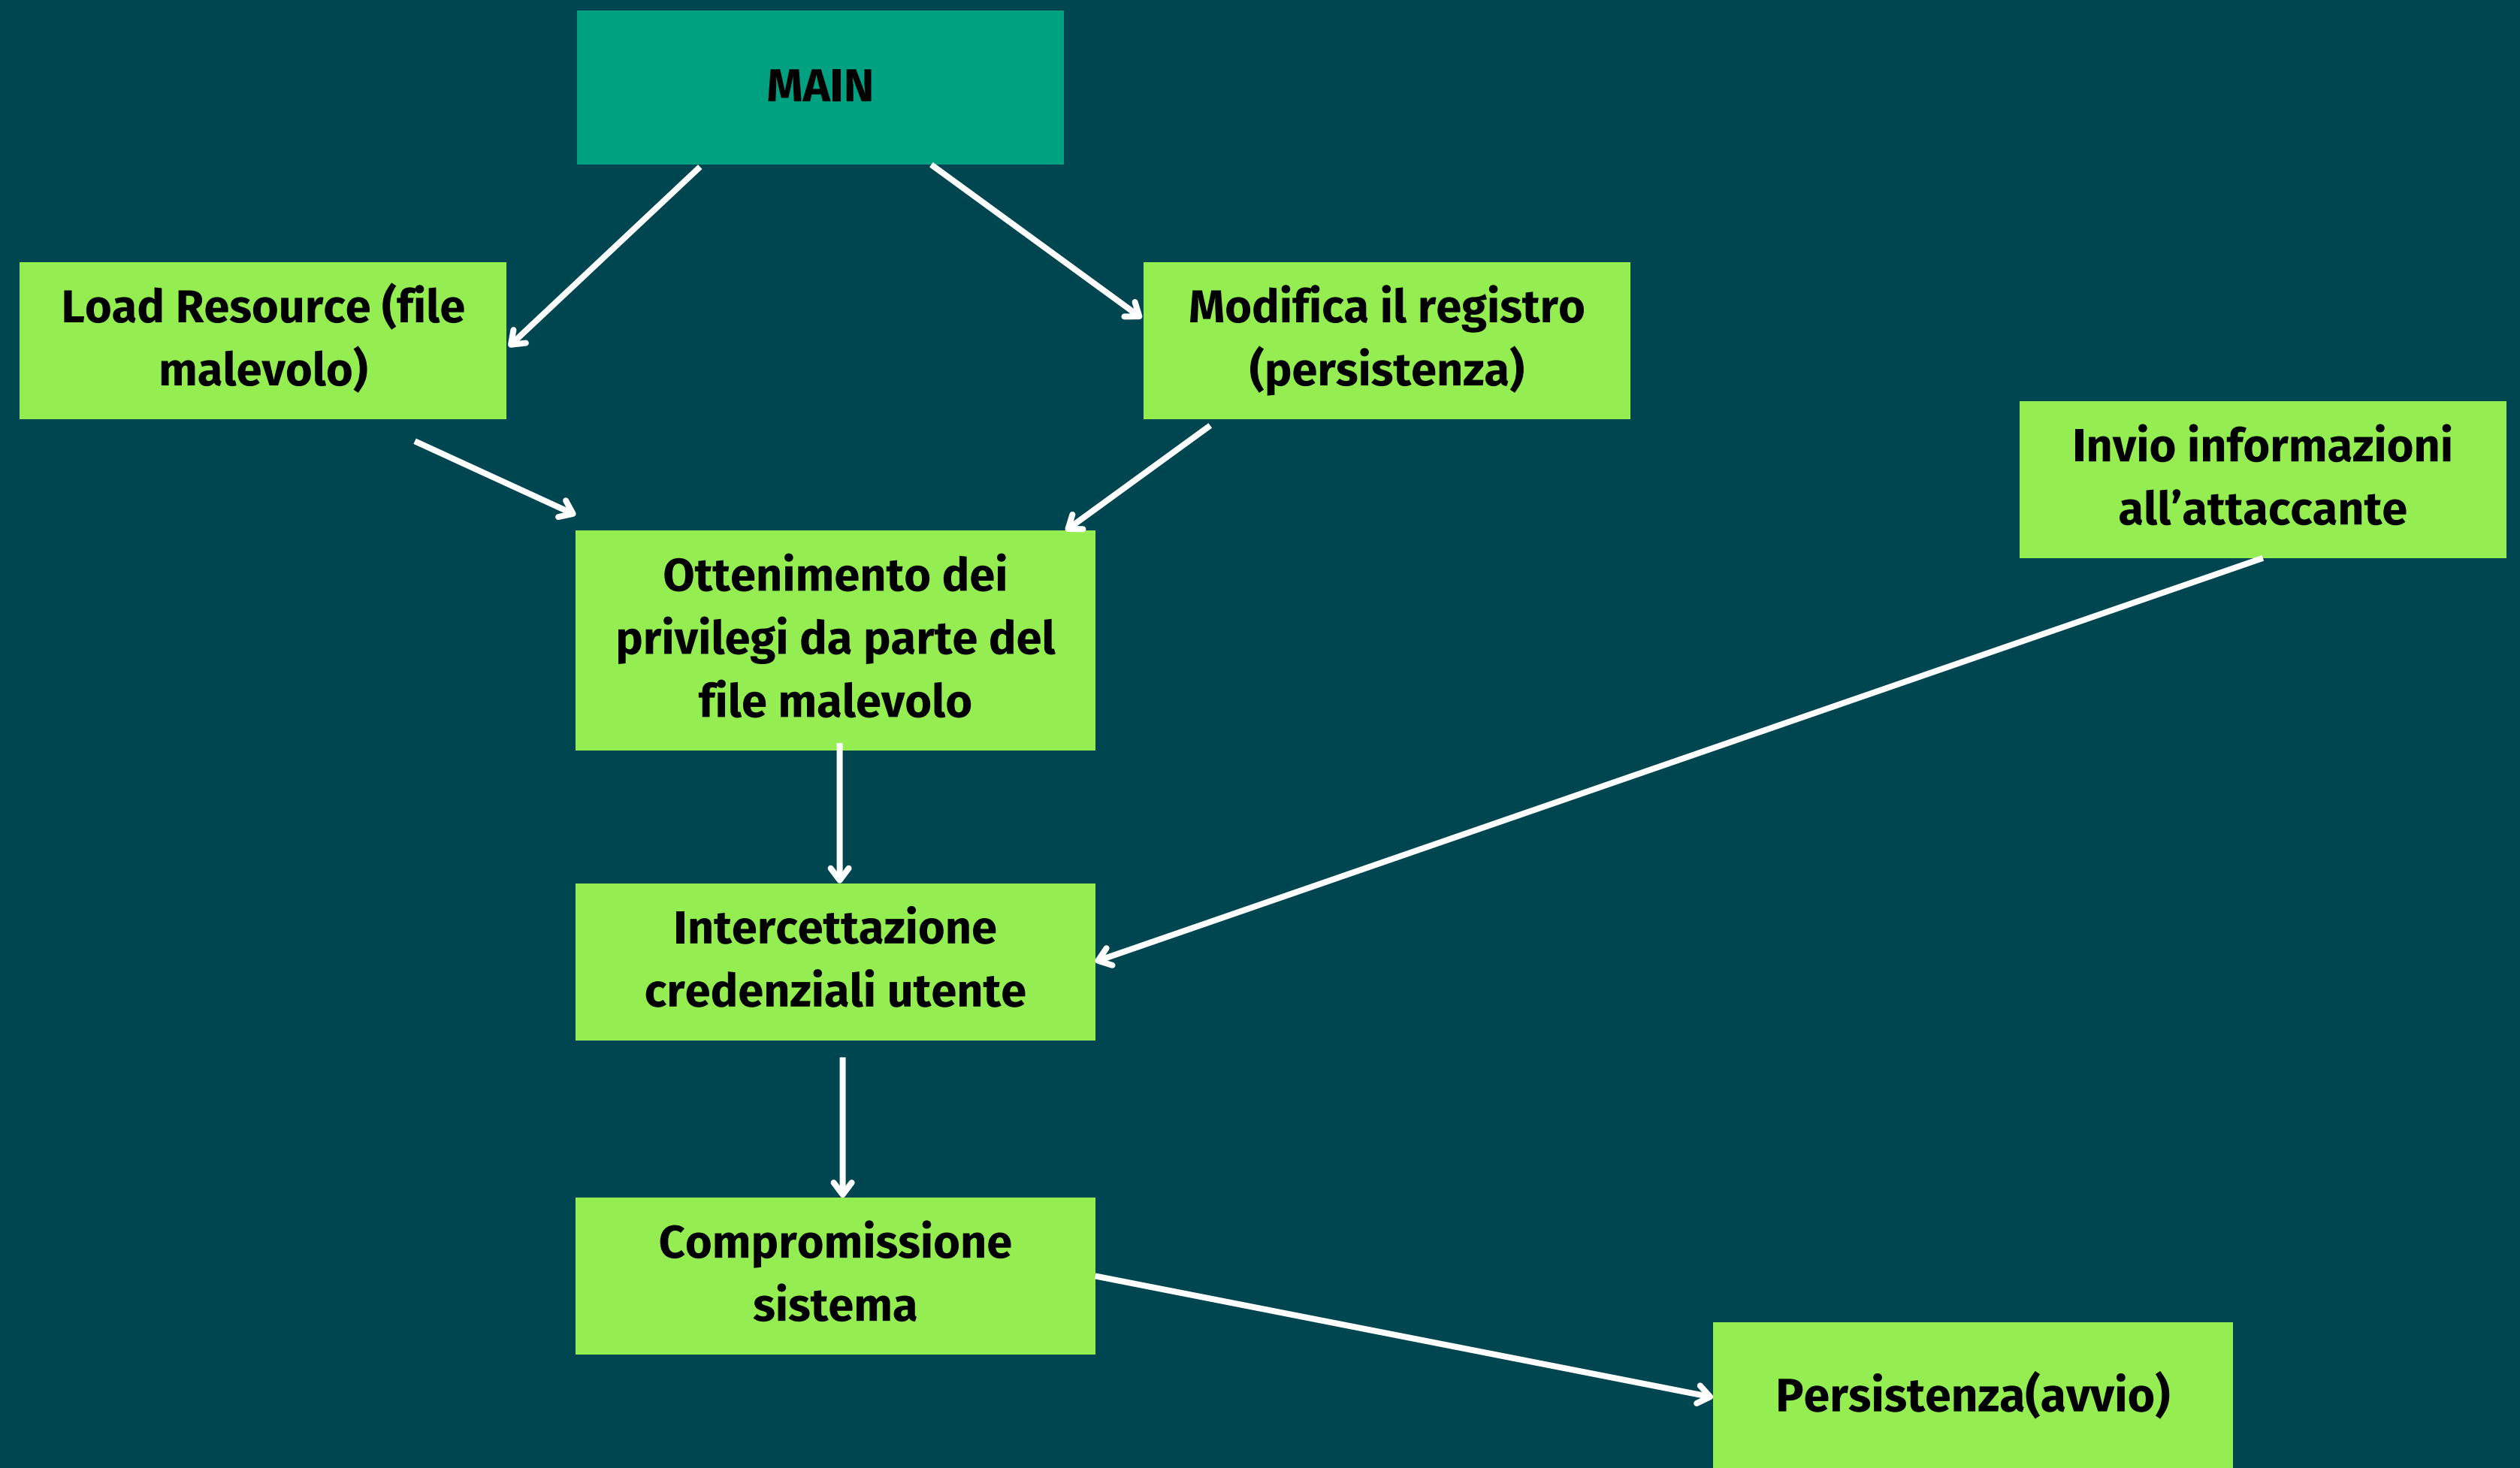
MAIN

Load Resource (file malevolo)

Modifica il registro (persistenza)

Invio informazioni all’attaccante

Ottenimento dei privilegi da parte del file malevolo

Intercettazione credenziali utente

Compromissione sistema

Persistenza(avvio)